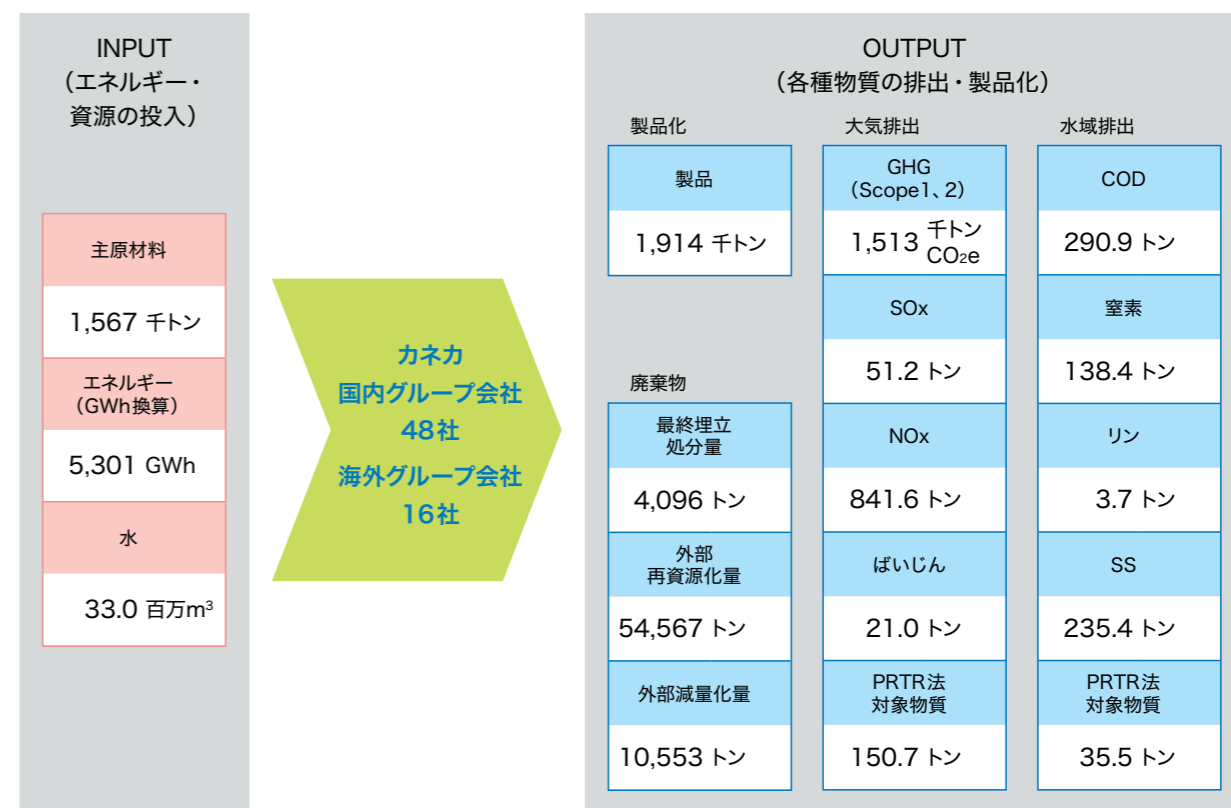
INPUT
（エネルギー・資源の投入）

主原材料
1,567 千トン

エネルギー（GWh換算）
5,301 GWh

水
33.0 百万$m^3$

カネカ
国内グループ会社
48社
海外グループ会社
16社

OUTPUT
（各種物質の排出・製品化）

製品化

製品
1,914 千トン

廃棄物

最終埋立処分量
4,096 トン

外部再資源化量
54,567 トン

外部減量化量
10,553 トン

大気排出

GHG（Scope1、2）
1,513 千トン$CO_2e$

SOx
51.2 トン

NOx
841.6 トン

ばいじん
21.0 トン

PRTR法対象物質
150.7 トン

水域排出

COD
290.9 トン

窒素
138.4 トン

リン
3.7 トン

SS
235.4 トン

PRTR法対象物質
35.5 トン